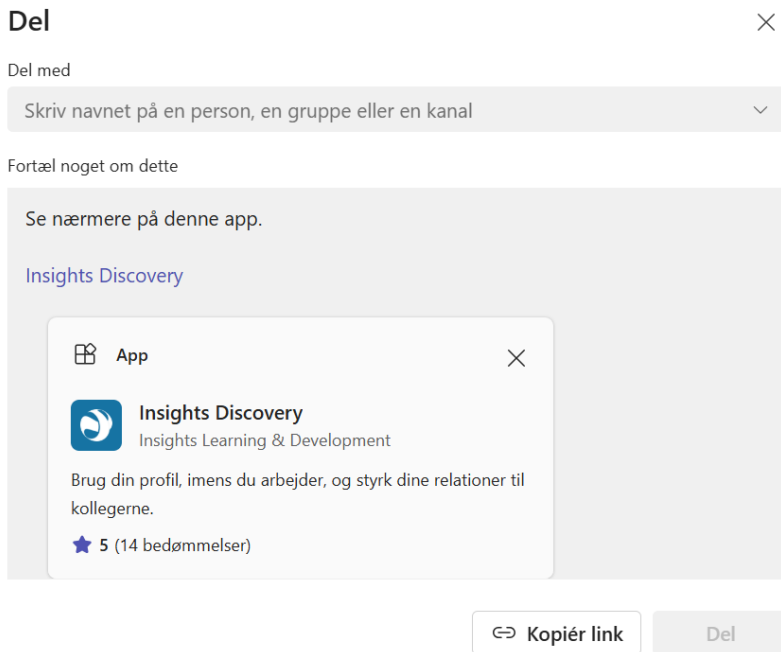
Del

Del med

Skriv navnet på en person, en gruppe eller en kanal

Fortæl noget om dette

Se nærmere på denne app.

Insights Discovery

App

Insights Discovery
Insights Learning & Development

Brug din profil, imens du arbejder, og styrk dine relationer til kollegerne.

5 (14 bedømmelser)

Kopiér link

Del